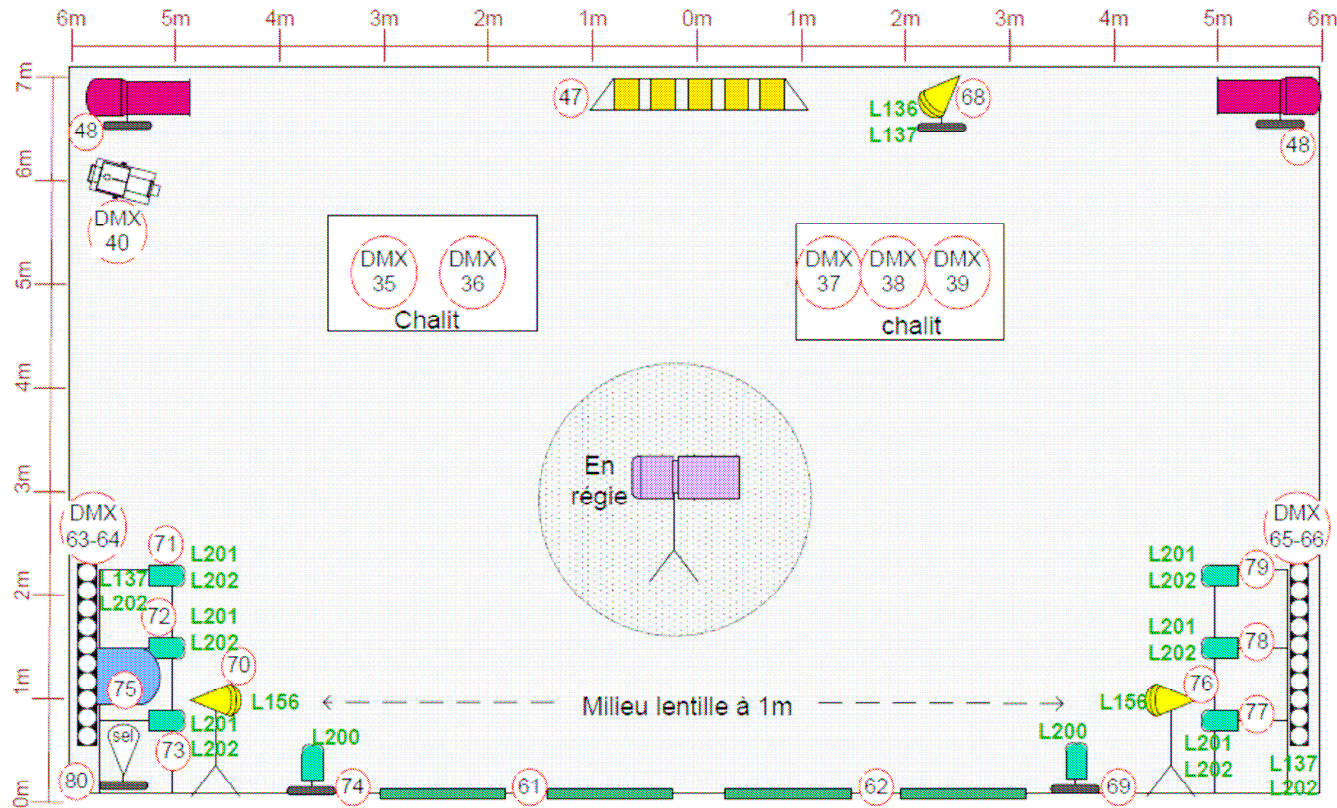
6m 5m 4m 3m 2m 1m 0m 1m 2m 3m 4m 5m 6m

7m 6m 5m 4m 3m 2m 1m 0m

48
47
L136
L137
68
48

DMX
40

DMX
35
DMX
36
Chalit

DMX
37
DMX
38
DMX
39
chalit

En
régie

DMX
63-64
71
L201
L202
L137
L202
72
L201
L202
70
75
L156
L201
L202
73
sel
80
L200
74
61
62

Milieu lentille à 1m

DMX
65-66
L201
L202
79
L201
L202
78
L156
76
77
L201
L202
L137
L202
L200
69